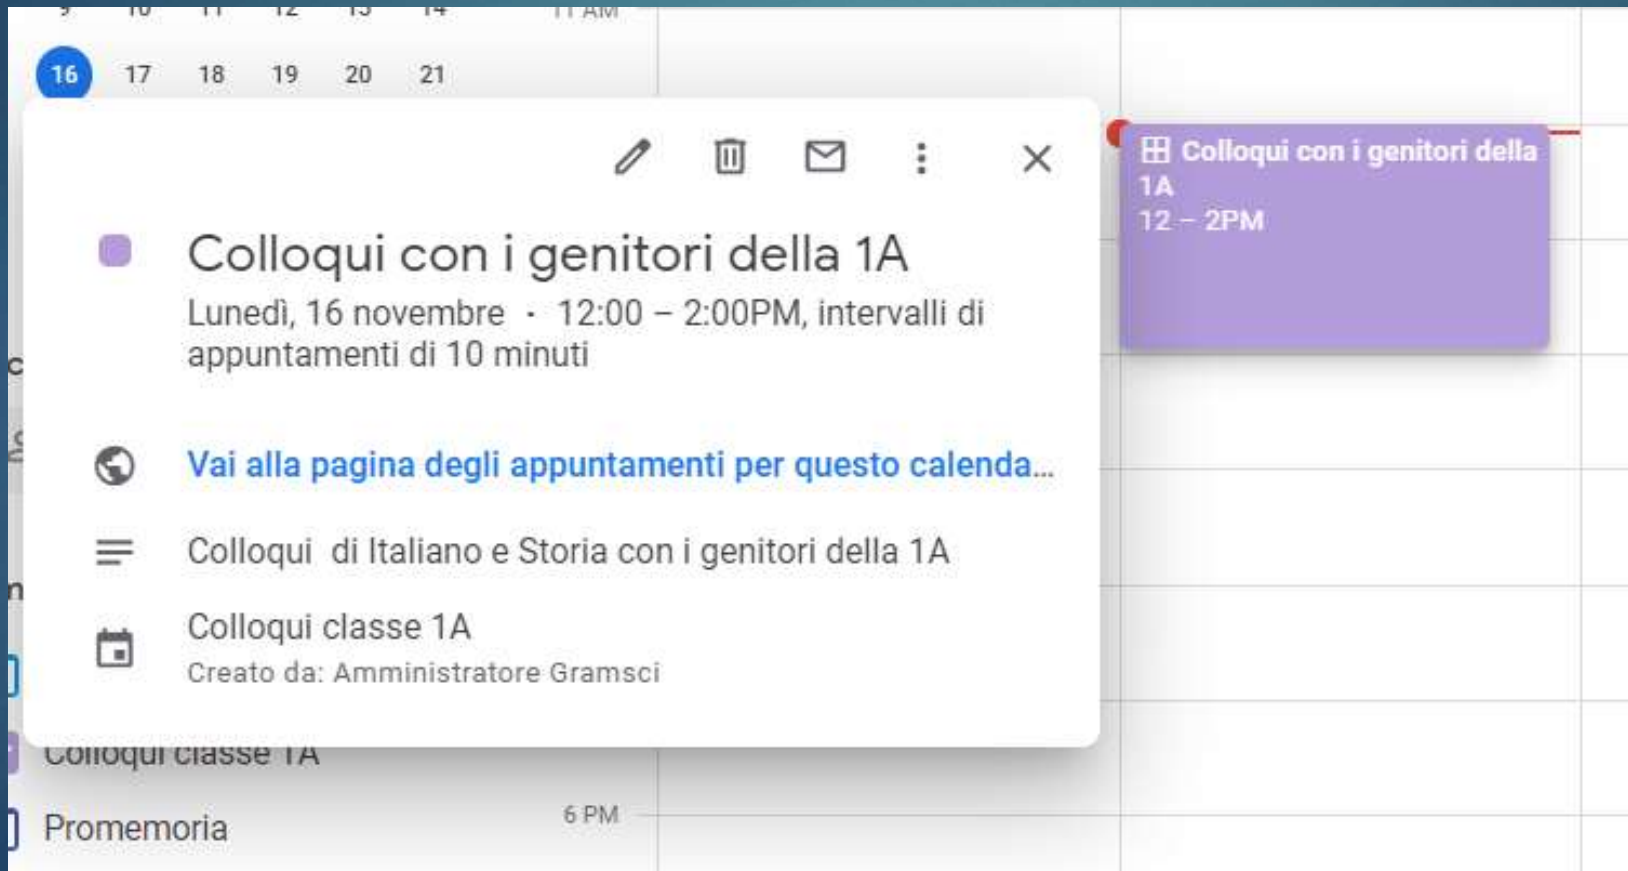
9 10 11 12 13 14

11 AM

16 17 18 19 20 21

Colloqui con i genitori della 1A

Lunedì, 16 novembre · 12:00 – 2:00PM, intervalli di appuntamenti di 10 minuti

Vai alla pagina degli appuntamenti per questo calenda...

Colloqui  di Italiano e Storia con i genitori della 1A

Colloqui classe 1A

Creato da: Amministratore Gramsci

Colloqui con i genitori della 1A
12 – 2PM

Colloqui classe 1A

Promemoria

6 PM